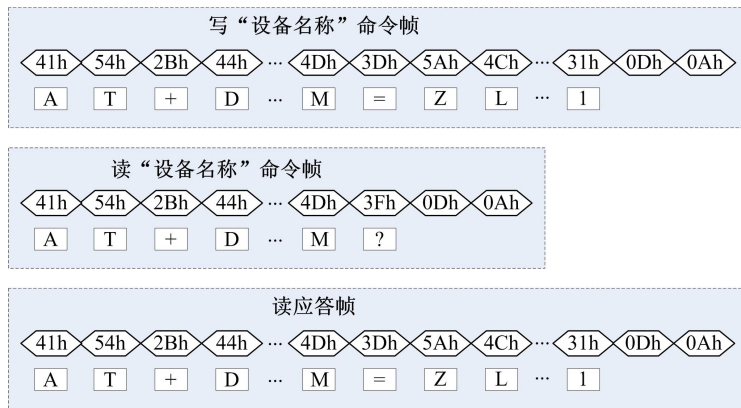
写“设备名称”命令帧

41h 54h 2Bh 44h ··· 4Dh 3Dh 5Ah 4Ch ··· 31h 0Dh 0Ah

A T + D ··· M = Z L ··· 1

读“设备名称”命令帧

41h 54h 2Bh 44h ··· 4Dh 3Fh 0Dh 0Ah

A T + D ··· M ?

读应答帧

41h 54h 2Bh 44h ··· 4Dh 3Dh 5Ah 4Ch ··· 31h 0Dh 0Ah

A T + D ··· M = Z L ··· 1